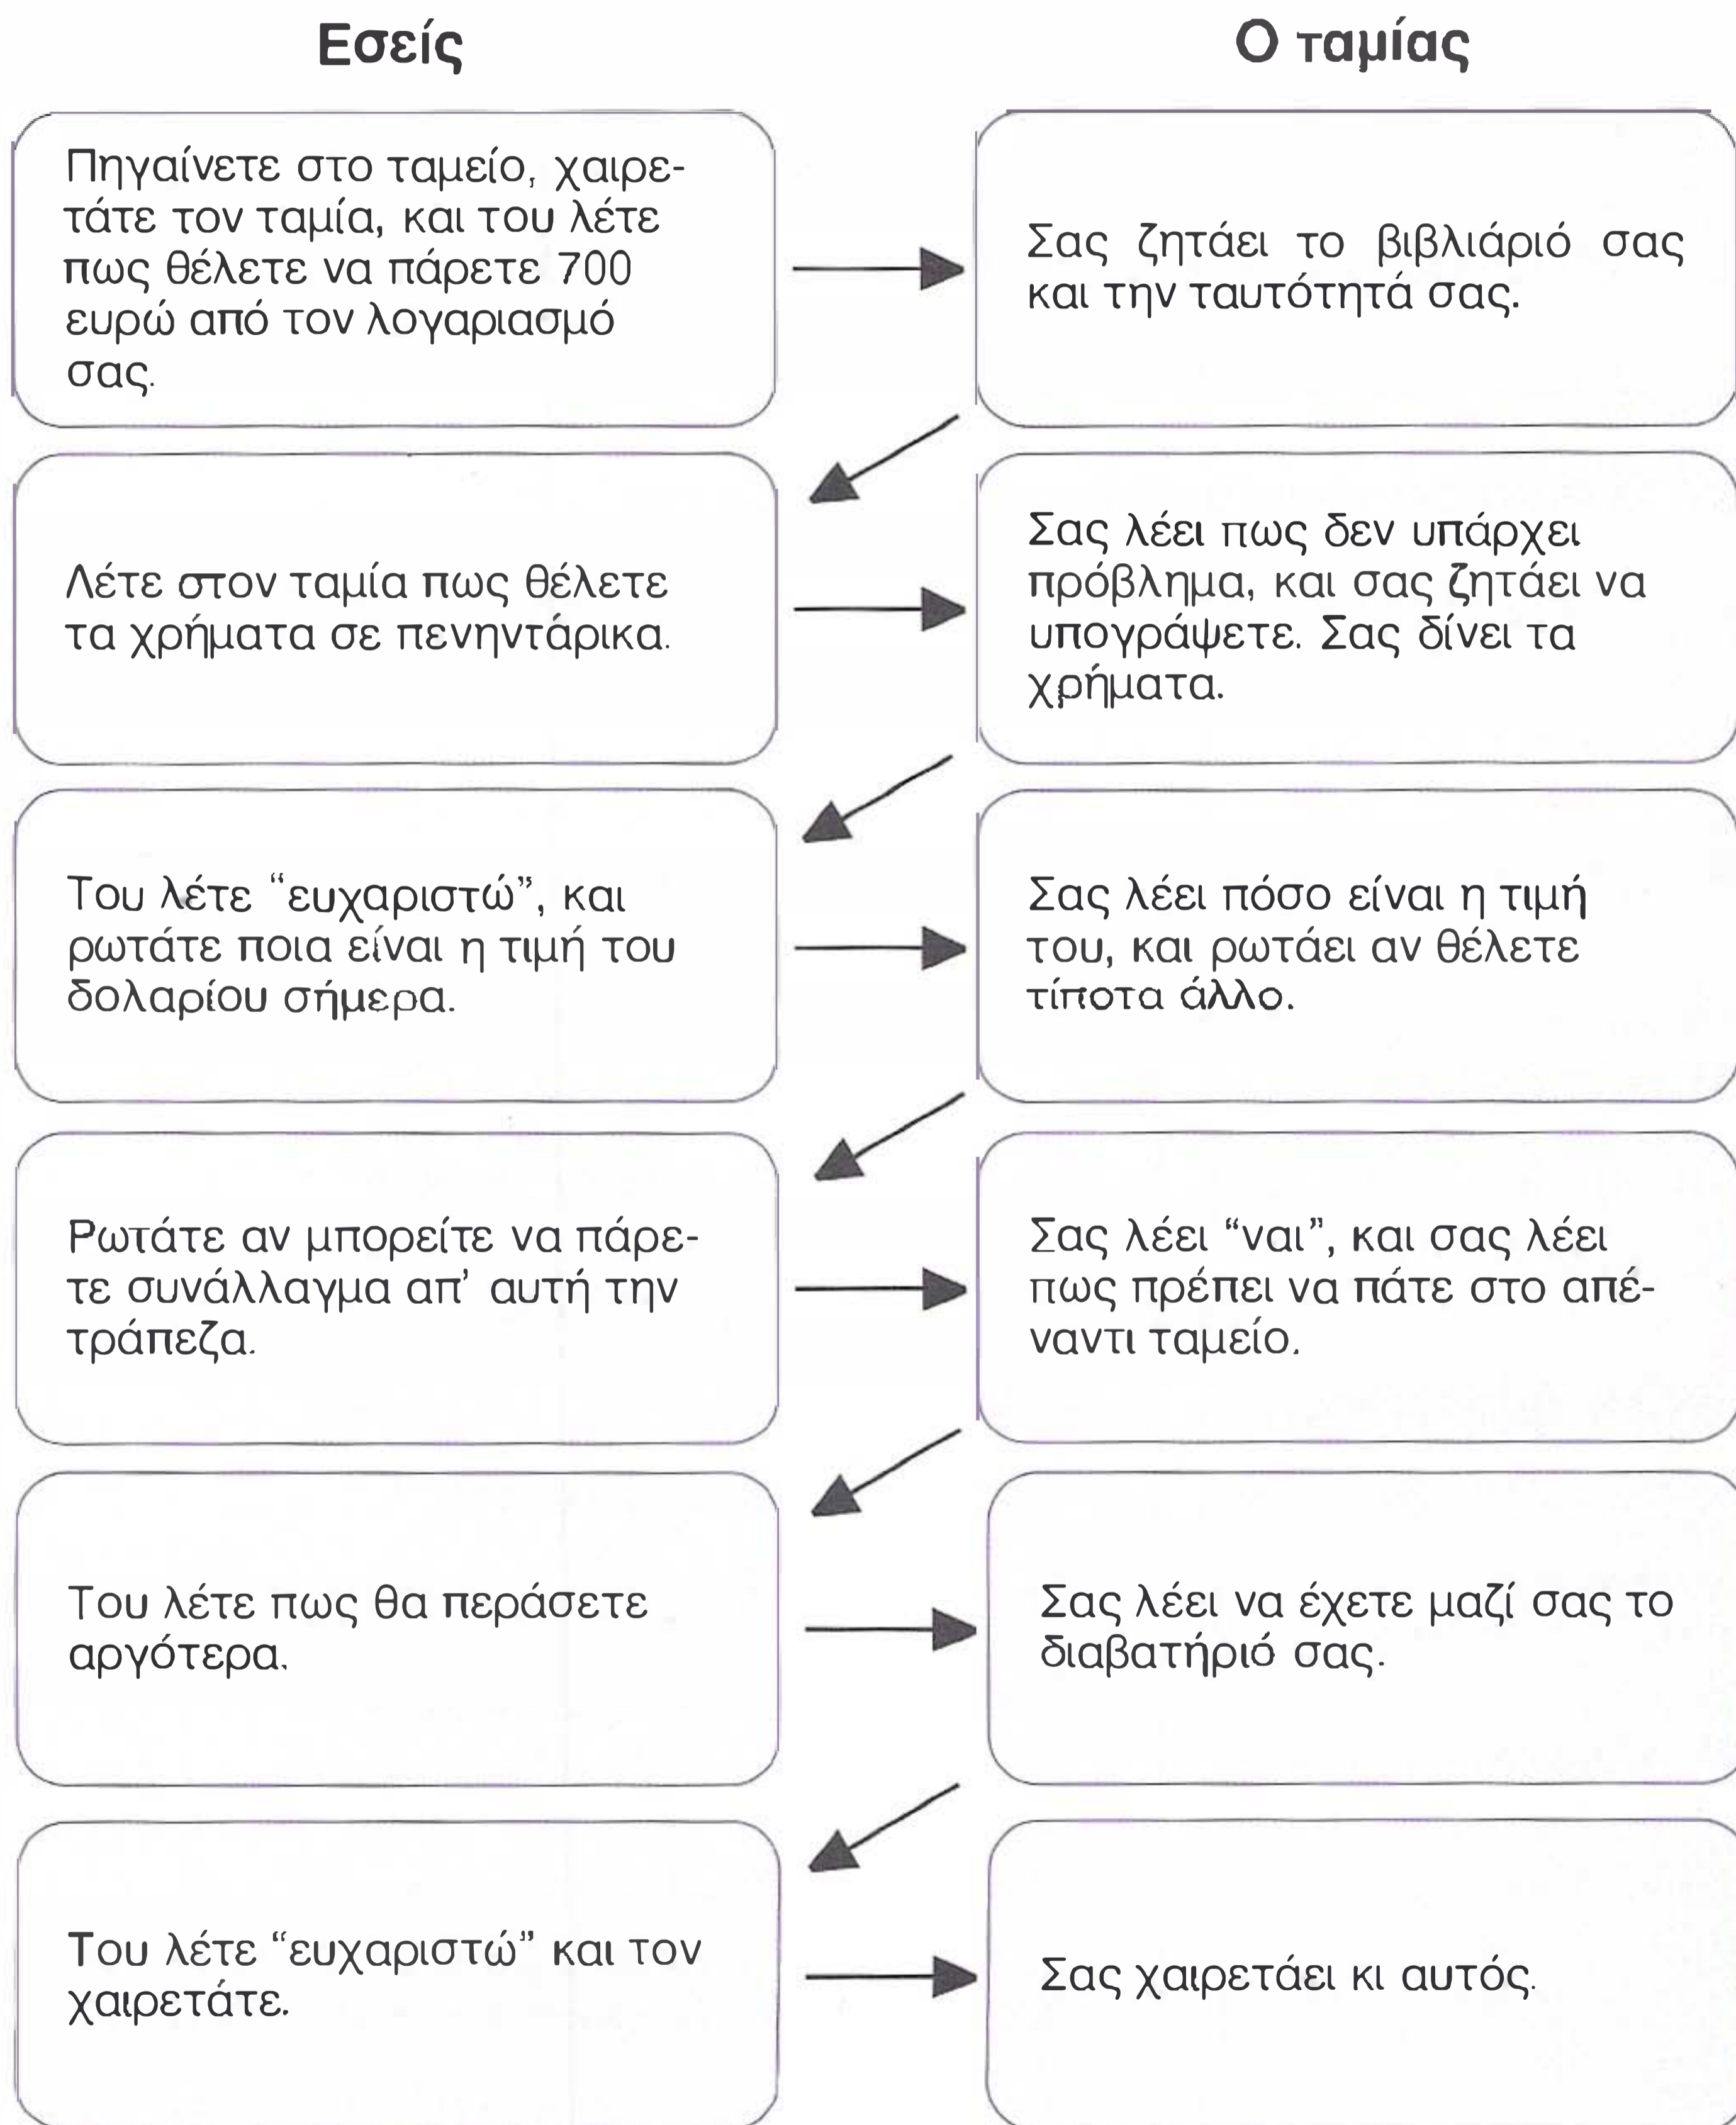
Εσείς

Ο ταμίας

Πηγαίνετε στο ταμείο, χαιρετάτε τον ταμία, και του λέτε πως θέλετε να πάρετε 700 ευρώ από τον λογαριασμό σας.

Σας ζητάει το βιβλιάριό σας και την ταυτότητά σας.

Λέτε στον ταμία πως θέλετε τα χρήματα σε πενηντάρικα.

Σας λέει πως δεν υπάρχει πρόβλημα, και σας ζητάει να υπογράψετε. Σας δίνει τα χρήματα.

Του λέτε "ευχαριστώ", και ρωτάτε ποια είναι η τιμή του δολαρίου σήμερα.

Σας λέει πόσο είναι η τιμή του, και ρωτάει αν θέλετε τίποτα άλλο.

Ρωτάτε αν μπορείτε να πάρετε συνάλλαγμα απ' αυτή την τράπεζα.

Σας λέει "ναι", και σας λέει πως πρέπει να πάτε στο απέναντι ταμείο.

Του λέτε πως θα περάσετε αργότερα.

Σας λέει να έχετε μαζί σας το διαβατήριό σας.

Του λέτε "ευχαριστώ" και τον χαιρετάτε.

Σας χαιρετάει κι αυτός.